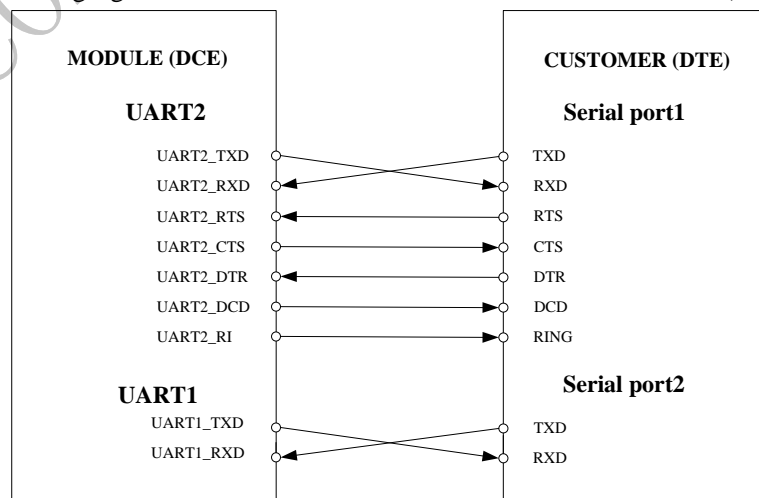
MODULE (DCE)

UART2

UART2_TXD
UART2_RXD
UART2_RTS
UART2_CTS
UART2_DTR
UART2_DCD
UART2_RI

UART1

UART1_TXD
UART1_RXD

CUSTOMER (DTE)

Serial port1

TXD
RXD
RTS
CTS
DTR
DCD
RING

Serial port2

TXD
RXD